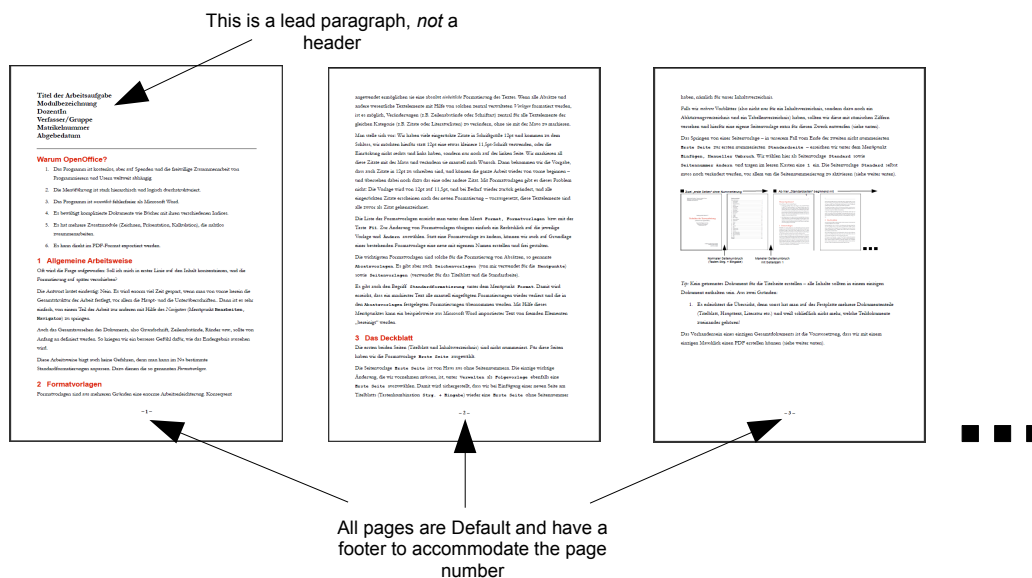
This is a lead paragraph, *not* a header

Titel der Arbeitsaufgabe
Modulbezeichnung
DozentIn
Verfasser/Gruppe
Matrikelnummer
Abgabedatum

Warum OpenOffice?

1 Allgemeine Arbeitsweise

2 Formatvorlagen

– 1 –

3 Das Deckblatt

– 2 –

– 3 –

All pages are Default and have a footer to accommodate the page number